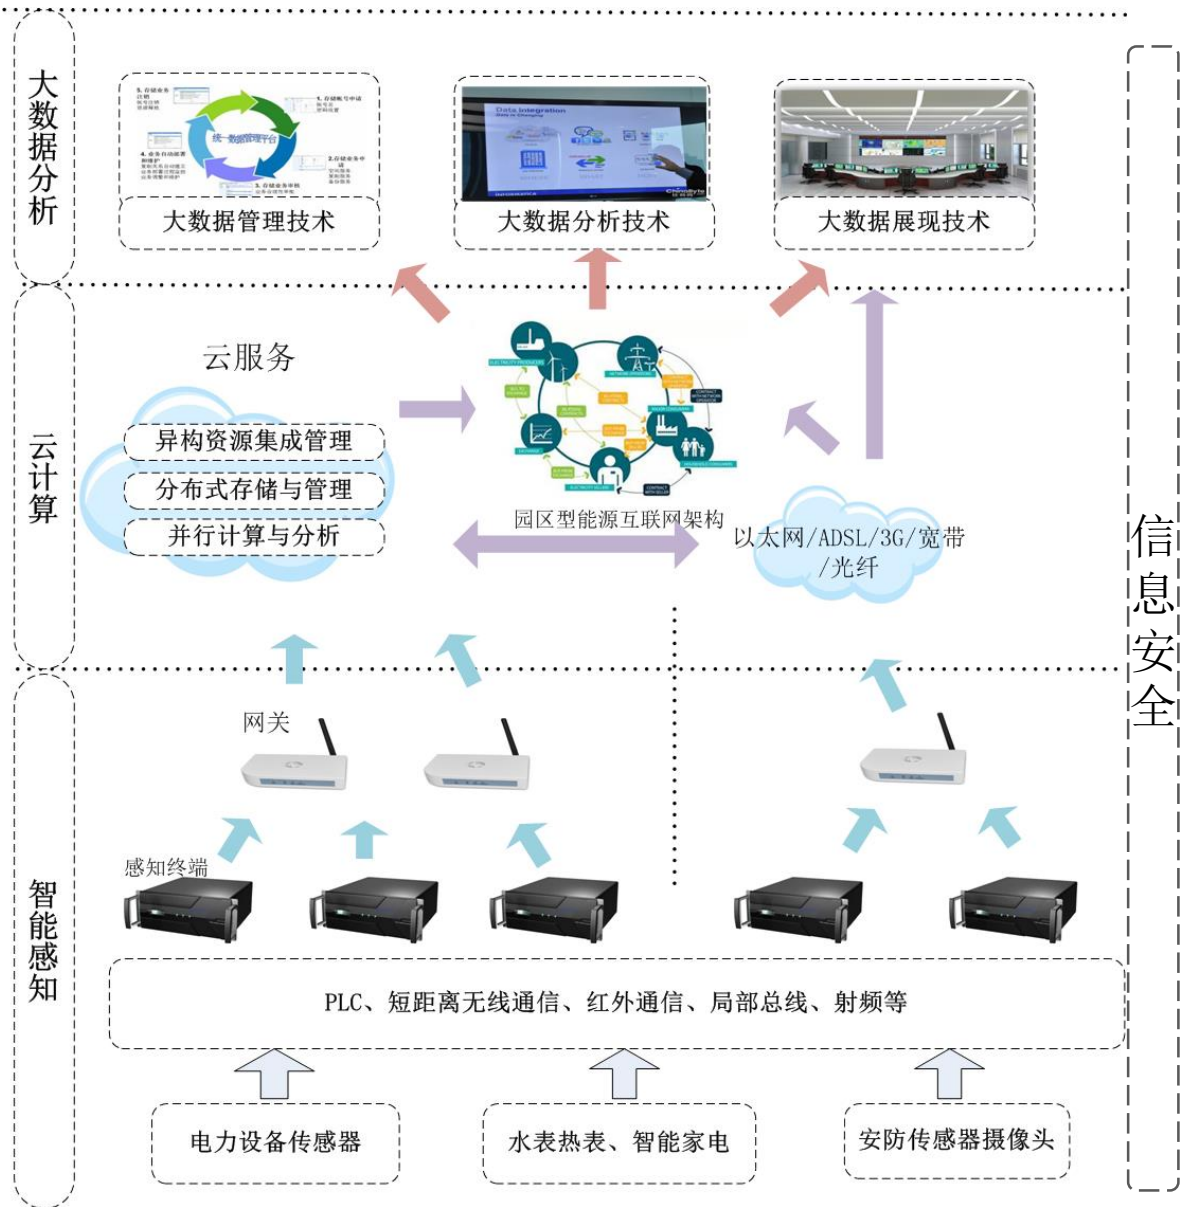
大数据分析

统一数据管理平台

大数据管理技术

Data Integration

大数据分析技术

大数据展现技术

云计算

云服务

异构资源集成管理

分布式存储与管理

并行计算与分析

园区型能源互联网架构

以太网/ADSL/3G/宽带/光纤

智能感知

网关

感知终端

PLC、短距离无线通信、红外通信、局部总线、射频等

电力设备传感器

水表热表、智能家电

安防传感器摄像头

信息安全